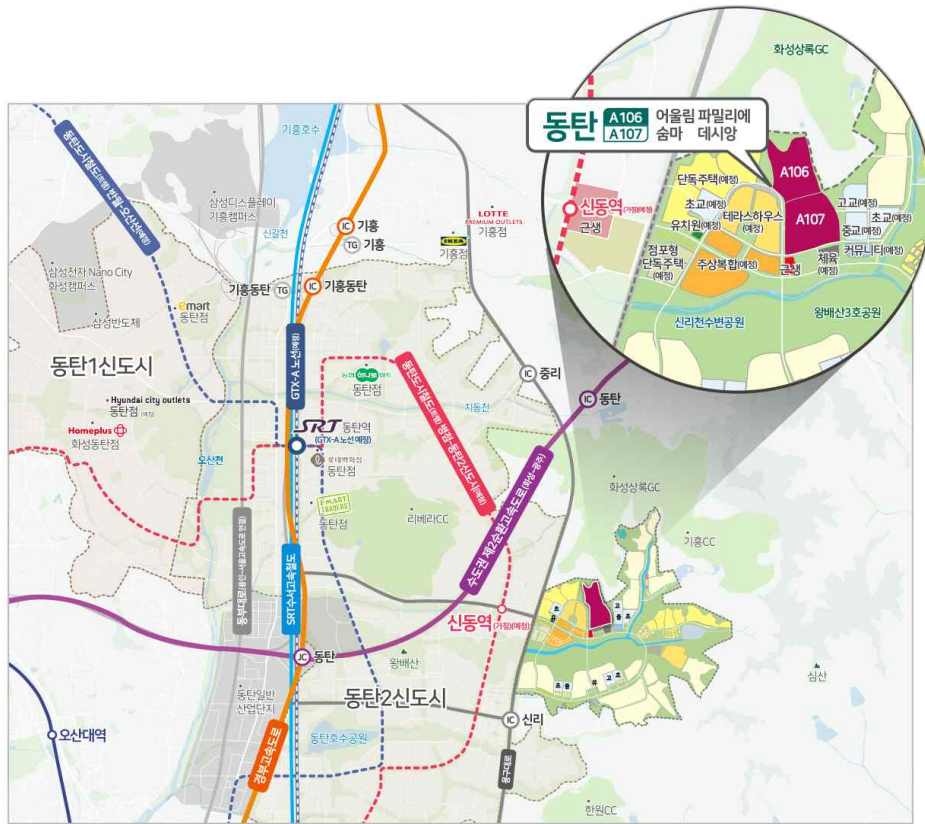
동탄 A106 A107 어울림 파밀리에 숨마 데시앙

화성상록GC

신동역(가칭)(예정)
근생
단독주택(예정)
초교(예정)
유치원(예정)
테라스하우스(예정)
A106
A107
고교(예정)
초교(예정)
중교(예정)
커뮤니티(예정)
체육(예정)
근생
점포형 단독주택(예정)
주상복합(예정)
신리천수변공원
왕배산3호공원

동탄신도시(계획) 반월~오산선(계획)
기흥호수
삼성디스플레이 기흥캠퍼스
신갈천
IC 기흥
TG 기흥
LOTTE PREMIUM OUTLETS 기흥점
IKEA 기흥점
삼성전자 Nano City 화성캠퍼스
emart 동탄점
삼성반도체
기흥동탄 TG
IC 기흥동탄
동탄1신도시
GTX-A 노선(예정)
농협 하나로마트 동탄점
동탄도시철도(계획) 병점~동탄2신도시(계획)
IC 중리
IC 동탄
Hyundai city outlets 동탄점(예정)
Homeplus 화성동탄점
SRT 동탄역 (GTX-A노선예정)
롯데백화점 동탄점
치동천
오산천
E-MART TRADERS 동탄점
리베라CC
수도권 제2순환고속도로(화성~광주)
화성상록GC
기흥CC
동부대로(용인~서울고속도로 연결)
SRT수서고속철도
신동역(가칭)(예정)
JC 동탄
왕배산
심산
동탄일반산업단지
동탄2신도시
오산대역
IC 신리
경부고속도로
동탄호수공원
용서고속도로
한원CC